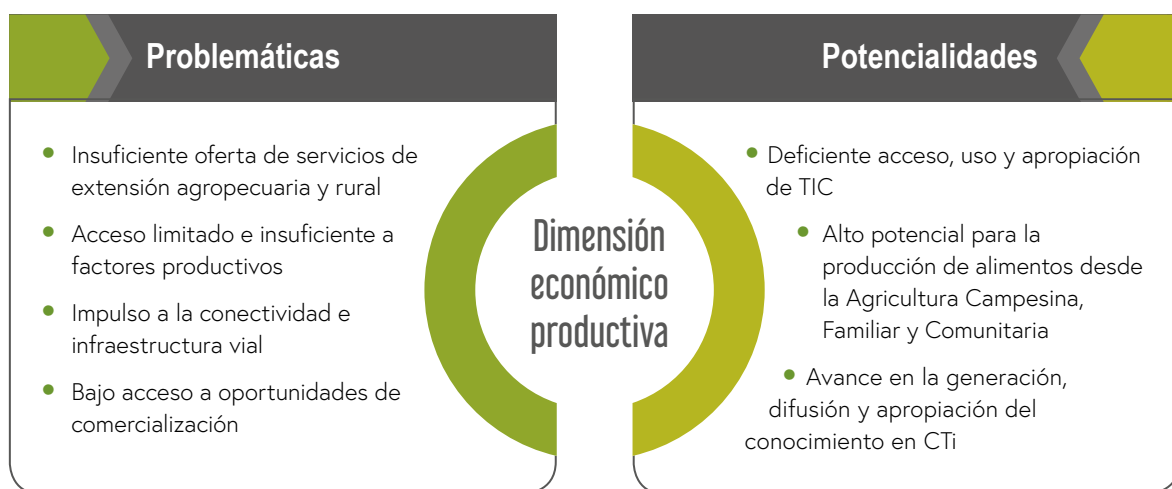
Problemáticas

- Insuficiente oferta de servicios de extensión agropecuaria y rural
- Acceso limitado e insuficiente a factores productivos
- Impulso a la conectividad e infraestructura vial
- Bajo acceso a oportunidades de comercialización

Dimensión económico productiva

Potencialidades

- Deficiente acceso, uso y apropiación de TIC
- Alto potencial para la producción de alimentos desde la Agricultura Campesina, Familiar y Comunitaria
- Avance en la generación, difusión y apropiación del conocimiento en CTi